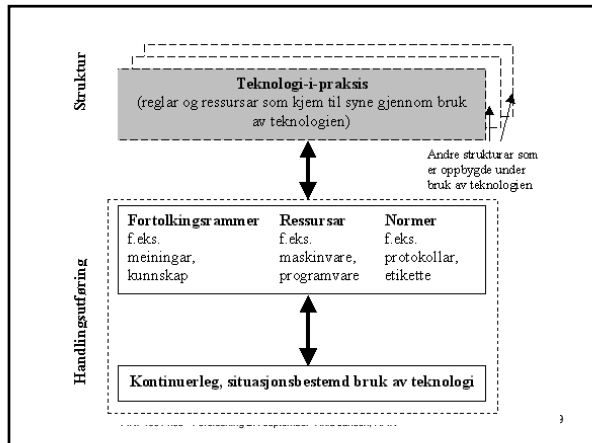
Struktur

Teknologi-i-praksis
(reglar og ressursar som kjem til syne gjennom bruk av teknologien)

Andre strukturar som er oppbygde under bruk av teknologien

Handlingsutføring

Fortolkingsrammer
f.eks.
meiningar,
kunnskap

Ressursar
f.eks.
maskinvare,
programvare

Normer
f.eks.
protokollar,
etikette

Kontinuerleg, situasjonsbestemd bruk av teknologi

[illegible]

9